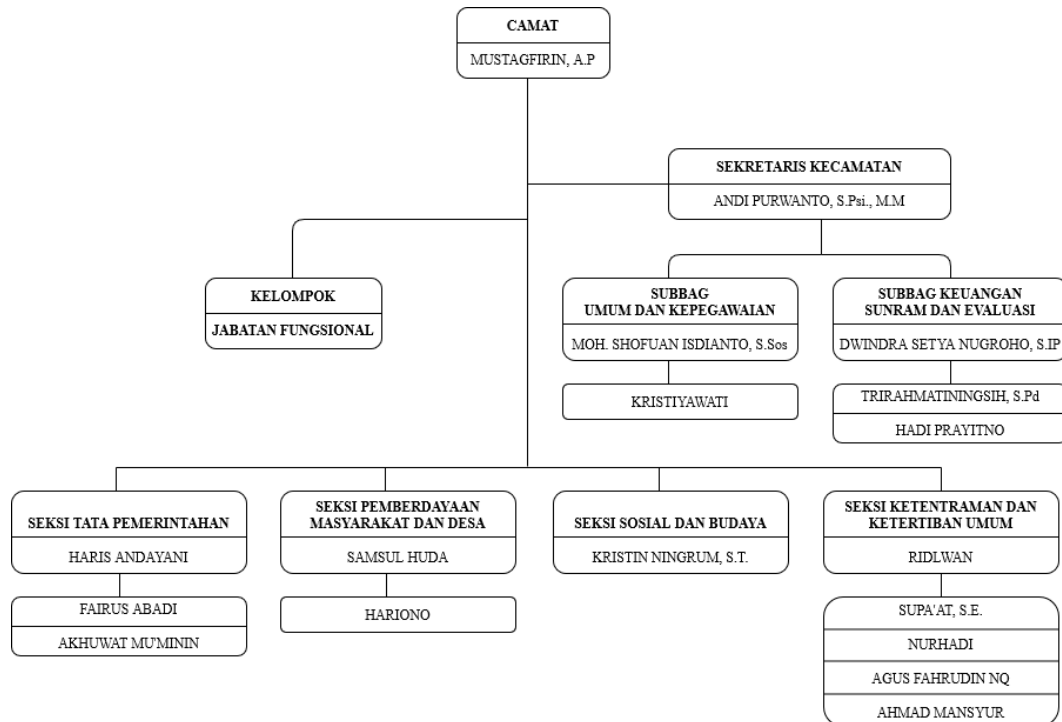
CAMAT
MUSTAGFIRIN, A.P

SEKRETARIS KECAMATAN
ANDI PURWANTO, S.Psi., M.M

KELOMPOK
JABATAN FUNGSIONAL

SUBBAG
UMUM DAN KEPEGAWAIAN
MOH. SHOFUAN ISDIANTO, S.Sos
KRISTIYAWATI

SUBBAG KEUANGAN
SUNRAM DAN EVALUASI
DWINDRA SETYA NUGROHO, S.IP
TRIRAHMATININGSIH, S.Pd
HADI PRAYITNO

SEKSI TATA PEMERINTAHAN
HARIS ANDAYANI
FAIRUS ABADI
AKHUWAT MU'MININ

SEKSI PEMBERDAYAAN MASYARAKAT DAN DESA
SAMSUL HUDA
HARIONO

SEKSI SOSIAL DAN BUDAYA
KRISTIN NINGRUM, S.T.

SEKSI KETENTRAMAN DAN KETERTIBAN UMUM
RIDLWAN
SUPA'AT, S.E.
NURHADI
AGUS FAHRUDIN NQ
AHMAD MANSYUR